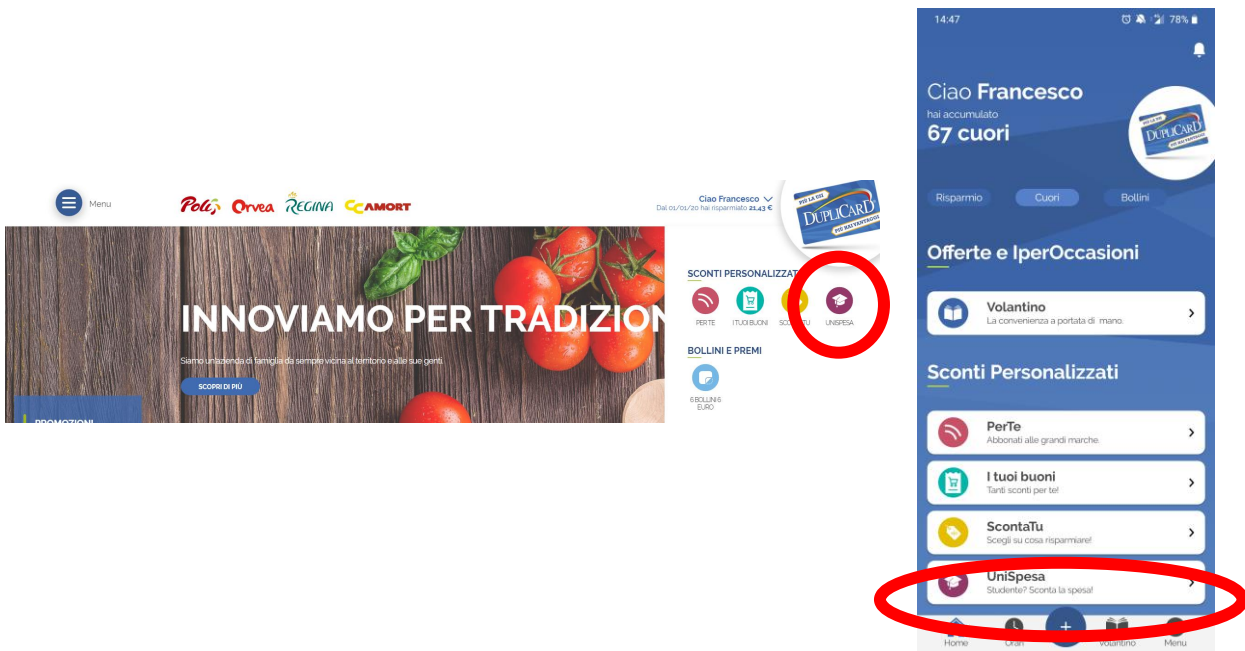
Menu

Poli Orvea Regina CCAMORT

Ciao Francesco
Dal 01/01/20 hai risparmiato 21,43 €

PIÙ LA USI DUPLICARD PIÙ HAI VANTAGGI

INNOVIAMO PER TRADIZION

Siamo un'azienda di famiglia da sempre vicina al territorio e alle sue genti.

SCOPRI DI PIÙ

PROMOZIONI

SCONTI PERSONALIZZAT

PER TE
I TUOI BUONI
SCONTATU
UNISPESA

BOLLINI E PREMI

6 BOLLINI 6 EURO

14:47 78%

Ciao Francesco
hai accumulato
67 cuori

PIÙ LA USI DUPLICARD PIÙ HAI VANTAGGI

Risparmio
Cuori
Bollini

Offerte e IperOccasioni

Volantino
La convenienza a portata di mano.

Sconti Personalizzati

PerTe
Abbonati alle grandi marche.

I tuoi buoni
Tanti sconti per te!

ScontaTu
Scegli su cosa risparmiare!

UniSpesa
Studente? Sconta la spesa!

Home
Orari
+
Volantino
Menu